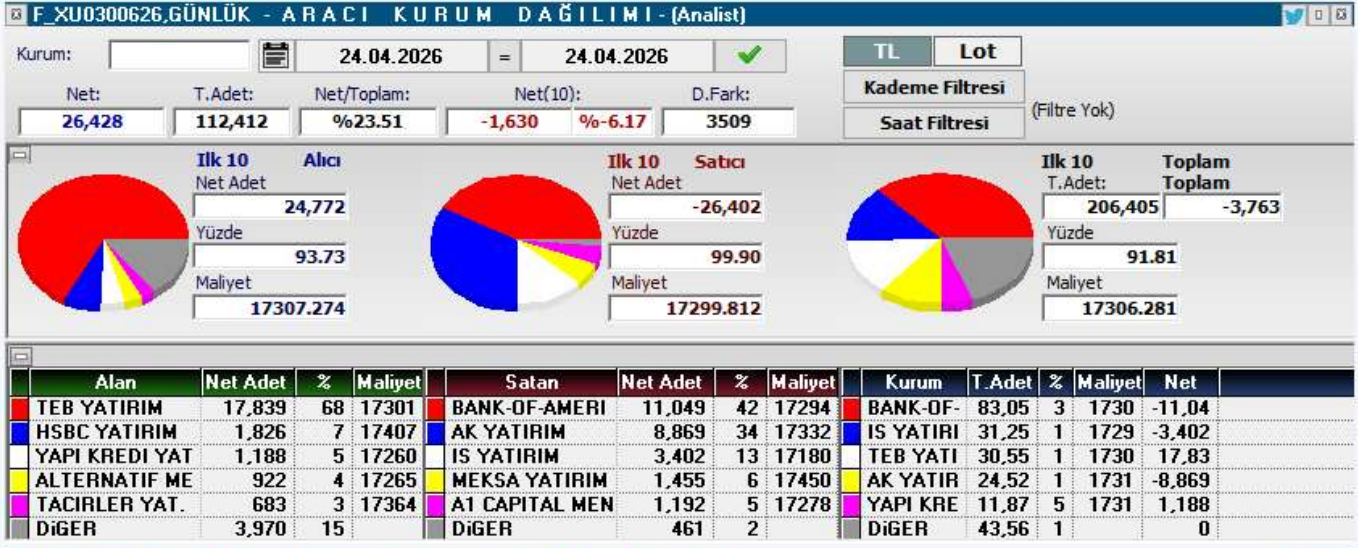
F_XU0300626,GÜNLÜK - ARACI KURUM DAĞILIMI - (Analist)

Kurum: 24.04.2026 = 24.04.2026

TL Lot

Kademe Filtresi

Saat Filtresi

(Filtre Yok)

| Net: | T.Adet: | Net/Toplam: | Net(10): | | D.Fark: |
|---|---|---|---|---|---|
| 26,428 | 112,412 | %23.51 | -1,630 | %-6.17 | 3509 |

Ilk 10 Alıcı
Net Adet
24,772
Yüzde
93.73
Maliyet
17307.274

Ilk 10 Satıcı
Net Adet
-26,402
Yüzde
99.90
Maliyet
17299.812

Ilk 10 Toplam
T.Adet: Toplam
206,405 -3,763
Yüzde
91.81
Maliyet
17306.281

| Alan | Net Adet | % | Maliyet |
|---|---|---|---|
| TEB YATIRIM | 17,839 | 68 | 17301 |
| HSBC YATIRIM | 1,826 | 7 | 17407 |
| YAPI KREDI YAT | 1,188 | 5 | 17260 |
| ALTERNATIF ME | 922 | 4 | 17265 |
| TACIRLER YAT. | 683 | 3 | 17364 |
| DiGER | 3,970 | 15 | |

| Satan | Net Adet | % | Maliyet |
|---|---|---|---|
| BANK-OF-AMERI | 11,049 | 42 | 17294 |
| AK YATIRIM | 8,869 | 34 | 17332 |
| IS YATIRIM | 3,402 | 13 | 17180 |
| MEKSA YATIRIM | 1,455 | 6 | 17450 |
| A1 CAPITAL MEN | 1,192 | 5 | 17278 |
| DiGER | 461 | 2 | |

| Kurum | T.Adet | % | Maliyet | Net |
|---|---|---|---|---|
| BANK-OF- | 83,05 | 3 | 1730 | -11,04 |
| IS YATIRI | 31,25 | 1 | 1729 | -3,402 |
| TEB YATI | 30,55 | 1 | 1730 | 17,83 |
| AK YATIR | 24,52 | 1 | 1731 | -8,869 |
| YAPI KRE | 11,87 | 5 | 1731 | 1,188 |
| DiGER | 43,56 | 1 | | 0 |